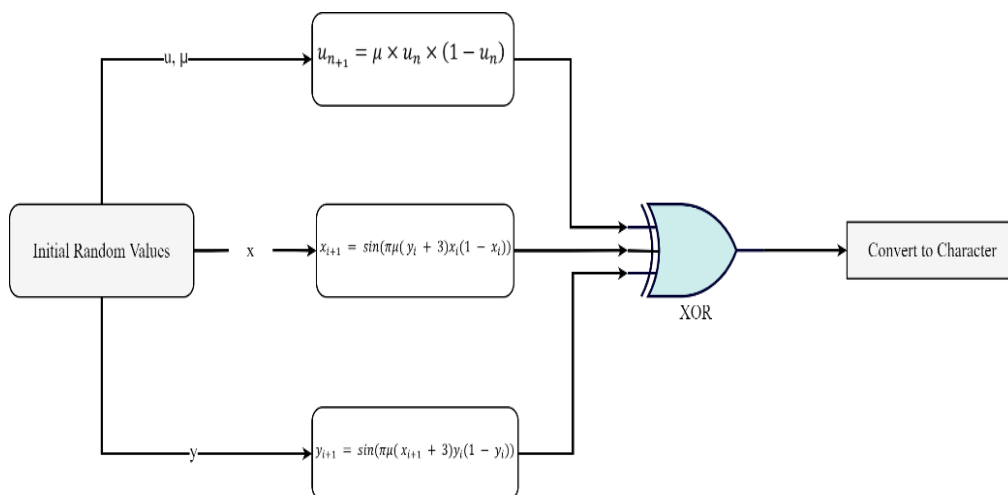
u, μ

$u_{n_{+1}} = \mu \times u_n \times (1 - u_n)$

Initial Random Values

x

$x_{i+1} = sin(\pi\mu( y_i + 3)x_i(1 - x_i))$

XOR

Convert to Character

y

$y_{i+1} = sin(\pi\mu( x_{i+1} + 3)y_i(1 - y_i))$